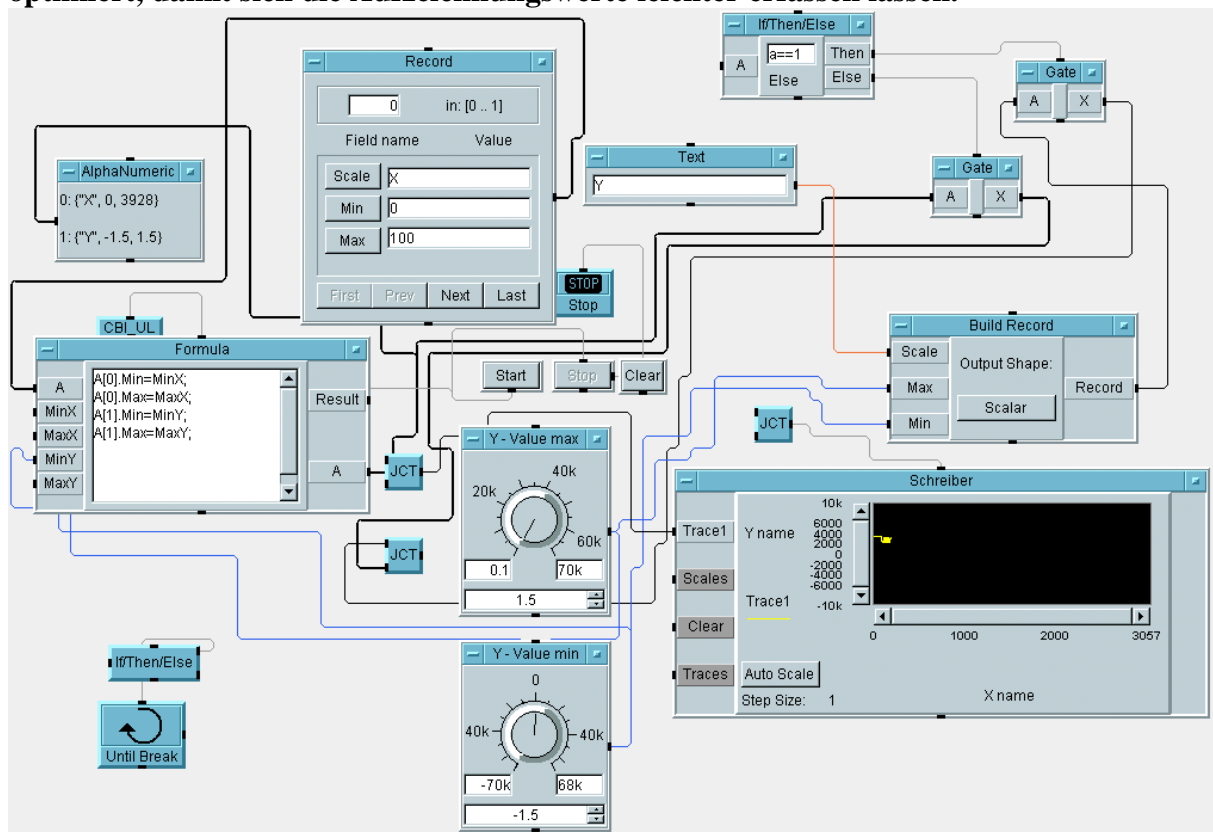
optimiert, damit sich die Kurzeinungswerte leichter erfassen lassen.

If/Then/Else
A
a==1
Else
Then
Else

Gate
A
X

Record
0
in: [0 .. 1]
Field name
Value
Scale
X
Min
0
Max
100
First
Prev
Next
Last

AlphaNumeric
0: {"X", 0, 3928}
1: {"Y", -1.5, 1.5}

Text
Y

Gate
A
X

STOP
Stop

Build Record
Scale
Max
Min
Output Shape:
Scalar
Record

CBI_UL

Formula
A
MinX
MaxX
MinY
MaxY
A[0].Min=MinX;
A[0].Max=MaxX;
A[1].Min=MinY;
A[1].Max=MaxY;
Result
A

Start
Stop
Clear

JCT

JCT

Y - Value max
20k
40k
60k
0.1
70k
1.5

JCT

Schreiber
Trace1
Scales
Clear
Traces
Y name
10k
6000
4000
2000
0
-2000
-4000
-6000
-10k
Trace1
0
1000
2000
3057
Auto Scale
Step Size: 1
X name

If/Then/Else

Until Break

Y - Value min
0
40k
40k
-70k
68k
-1.5